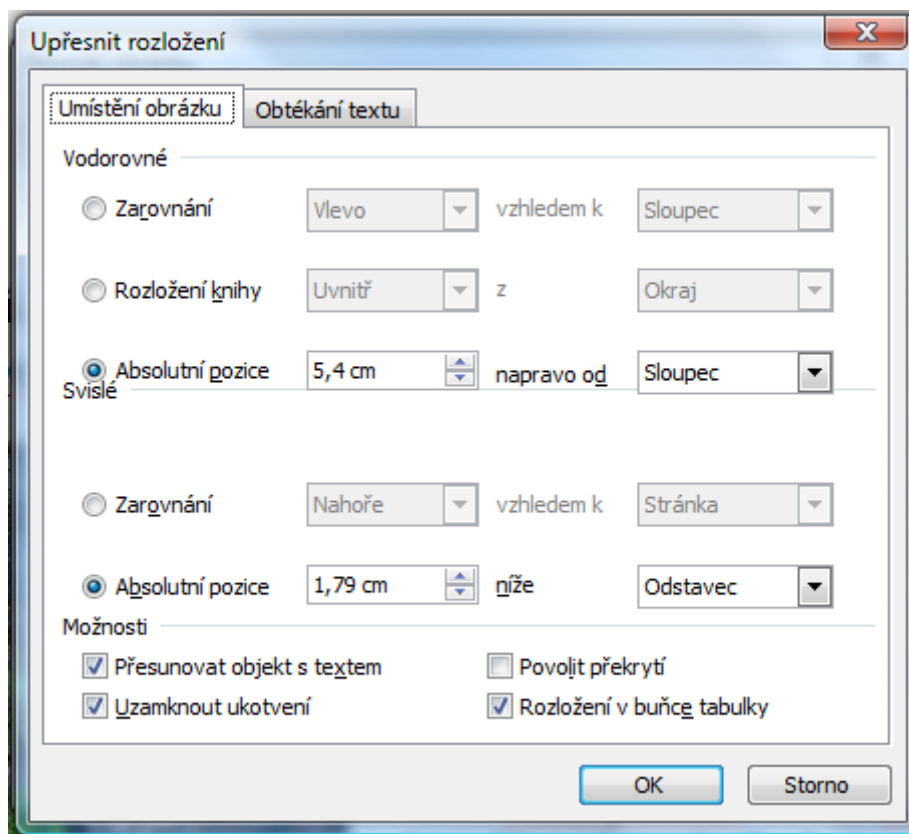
Upřesnit rozložení

Umístění obrázku
Obtékání textu

Vodorovné

Zarovnání
Vlevo
vzhledem k
Sloupec

Rozložení knihy
Uvnitř
z
Okraj

Absolutní pozice
5,4 cm
napravo od
Sloupec

Svislé

Zarovnání
Nahoře
vzhledem k
Stránka

Absolutní pozice
1,79 cm
níže
Odstavec

Možnosti

Přesunovat objekt s textem
Povolit překrytí
Uzamknout ukotvení
Rozložení v buňce tabulky

OK
Storno